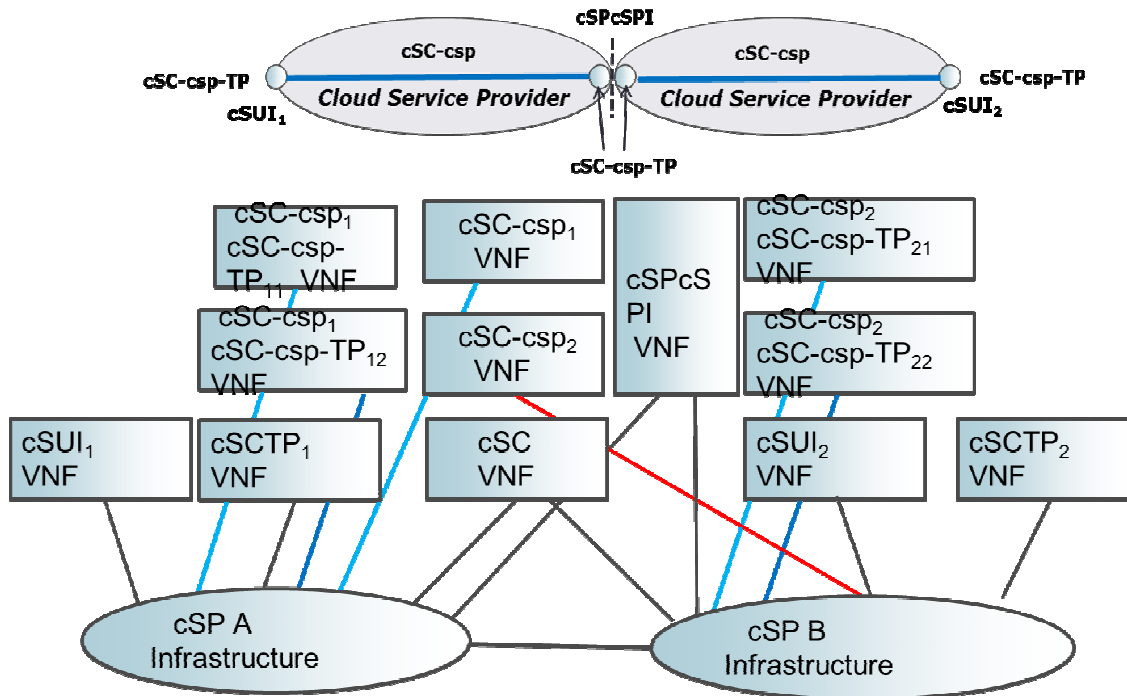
cSPcSPI

cSC-csp

cSC-csp-TP

Cloud Service Provider

$cSUI_1$

cSC-csp

Cloud Service Provider

cSC-csp-TP

$cSUI_2$

cSC-csp-TP

$cSC\text{-}csp_1$ $cSC\text{-}csp\text{-}TP_{11}$ VNF

$cSC\text{-}csp_1$ VNF

cSPcSPI VNF

$cSC\text{-}csp_2$ $cSC\text{-}csp\text{-}TP_{21}$ VNF

$cSC\text{-}csp_1$ $cSC\text{-}csp\text{-}TP_{12}$ VNF

$cSC\text{-}csp_2$ VNF

$cSC\text{-}csp_2$ $cSC\text{-}csp\text{-}TP_{22}$ VNF

$cSUI_1$ VNF

$cSCTP_1$ VNF

cSC VNF

$cSUI_2$ VNF

$cSCTP_2$ VNF

cSP A Infrastructure

cSP B Infrastructure